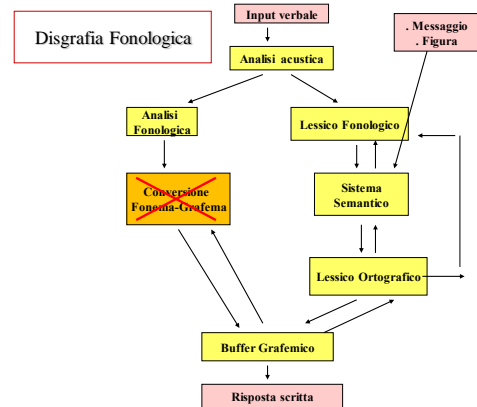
Disgrafia Fonologica

Input verbale

Analisi acustica

. Messaggio
. Figura

Analisi Fonologica

Lessico Fonologico

Conversione Fonema-Grafema

Sistema Semantico

Lessico Ortografico

Buffer Grafemico

Risposta scritta